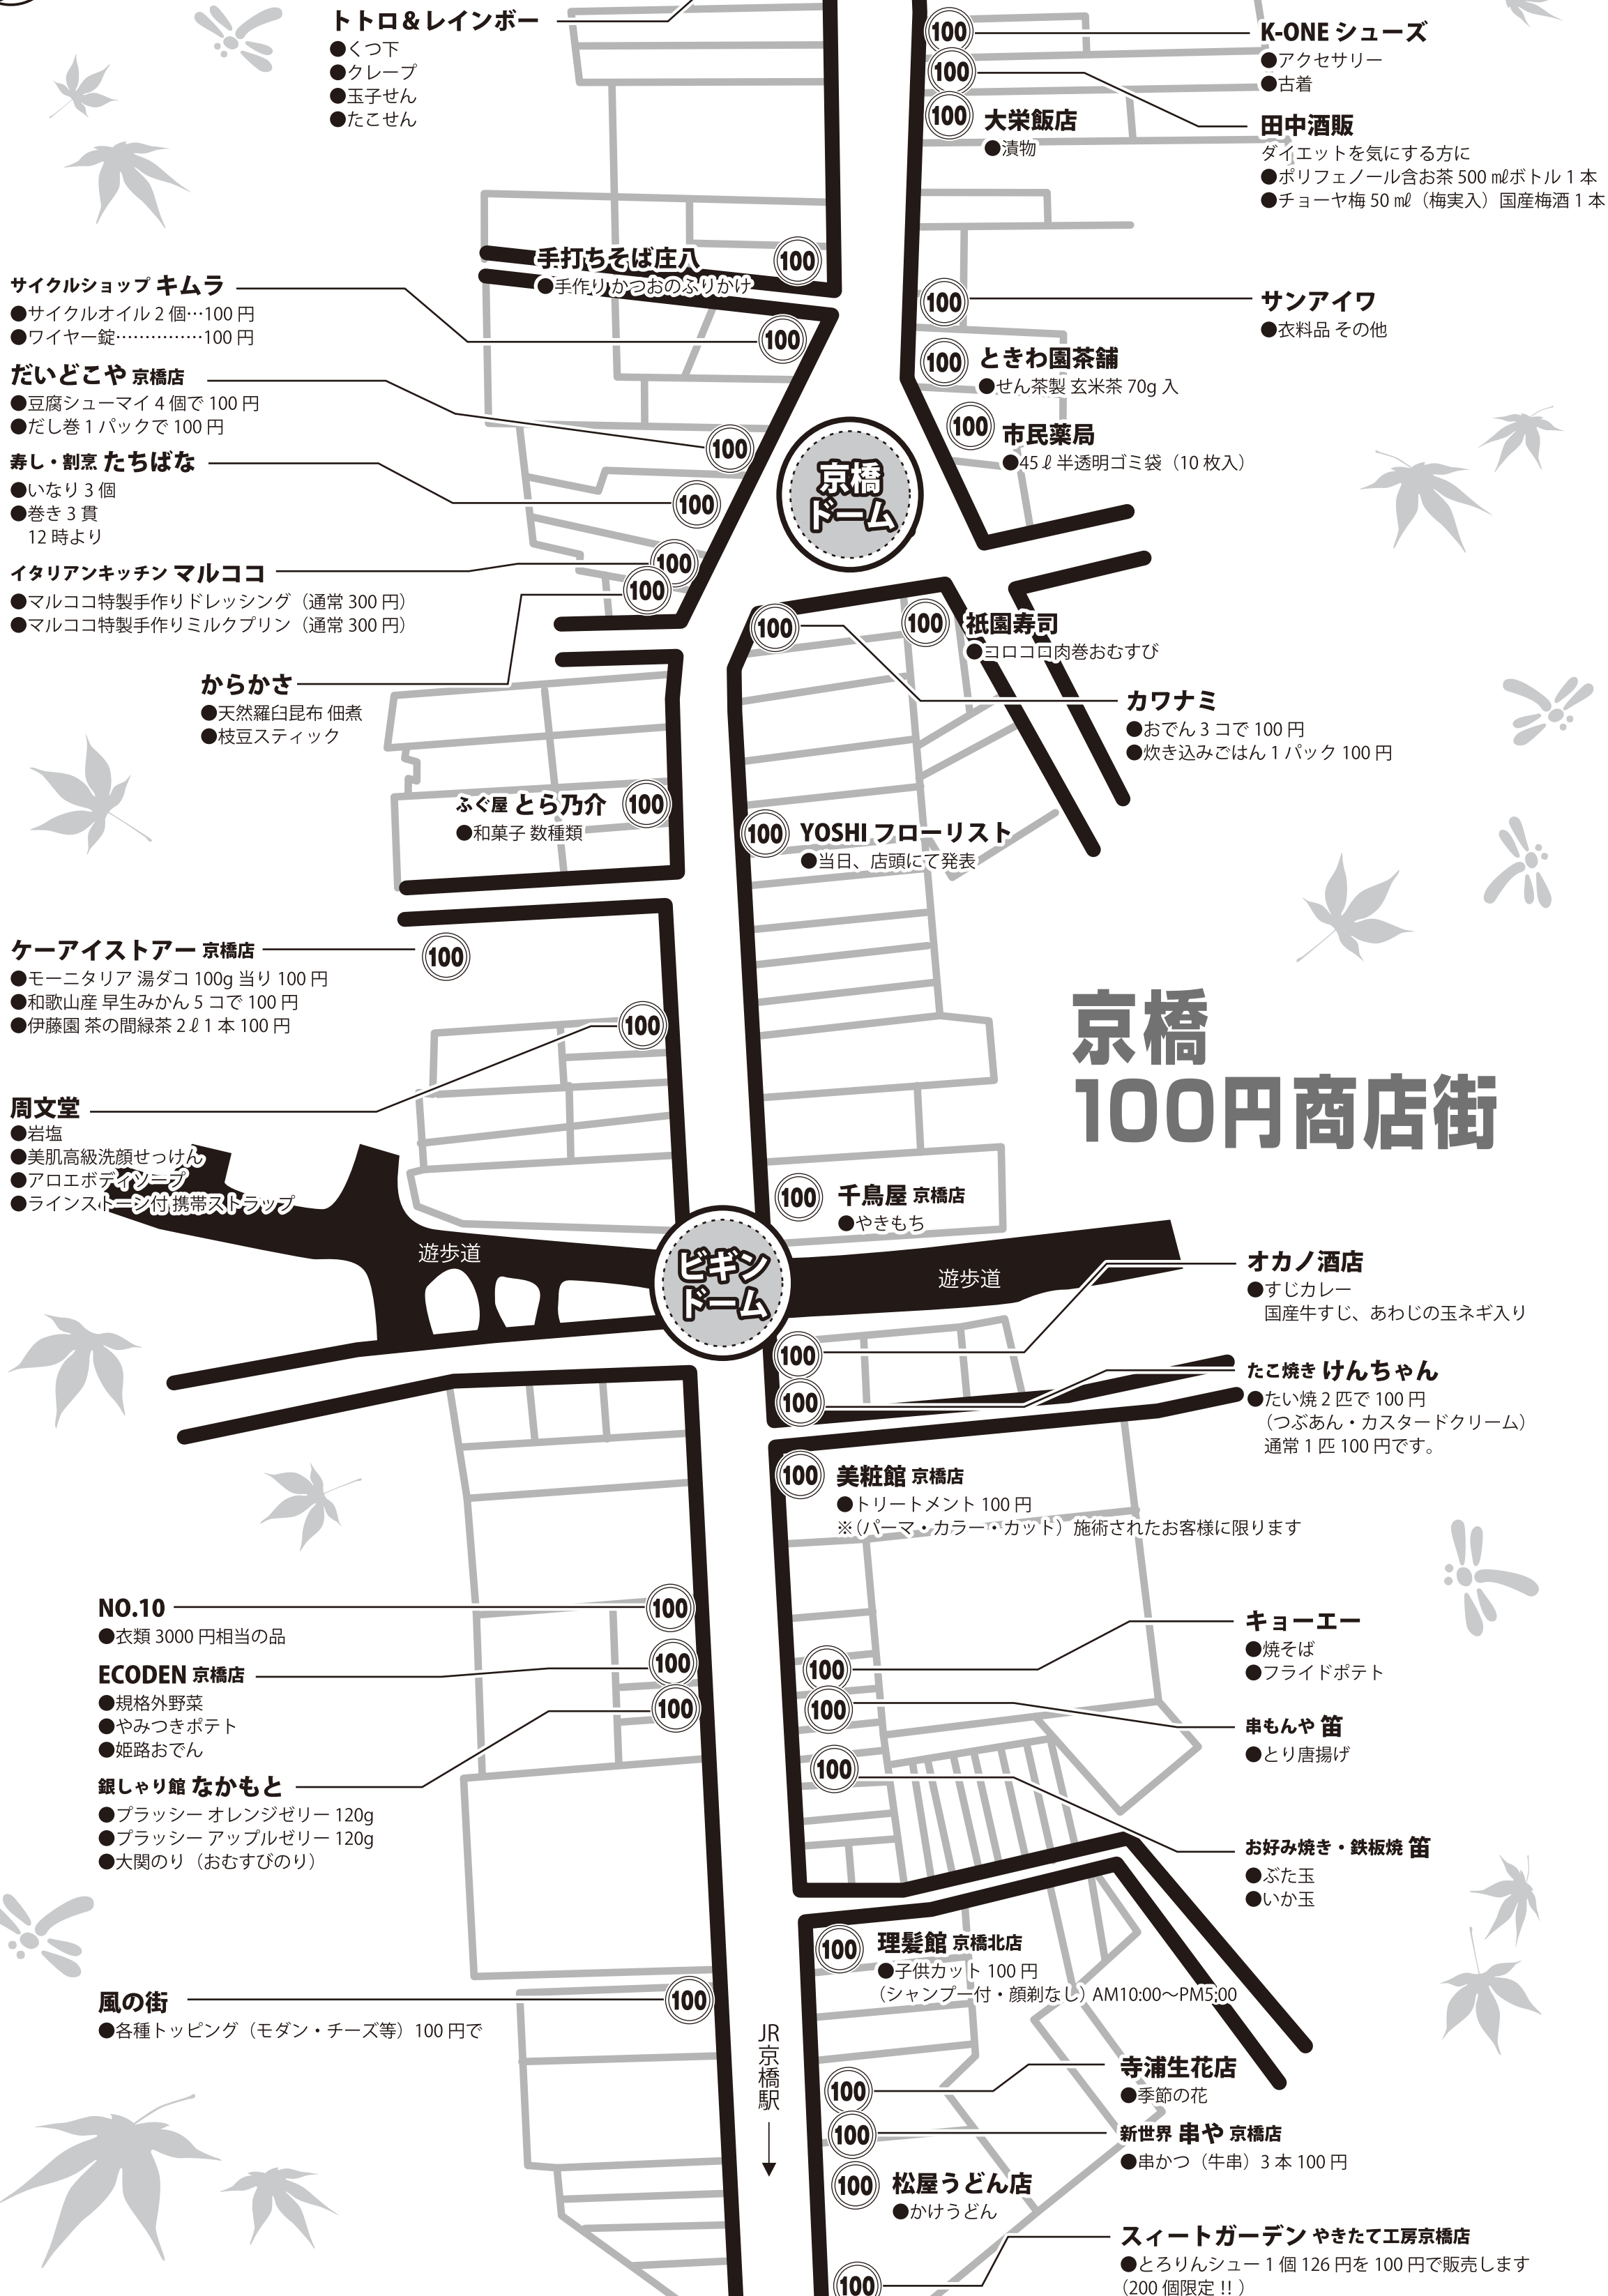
トトロ＆レインボー
●くつ下
●クレープ
●玉子せん
●たこせん

100 K-ONE シューズ
●アクセサリー
●古着

100 田中酒販
ダイエットを気にする方に
●ポリフェノール含お茶 500 mlボトル 1 本
●チョーヤ梅 50 ml（梅実入）国産梅酒 1 本

100 大栄飯店
●漬物

手打ちそば庄八 100
●手作りかつおのふりかけ

サイクルショップ キムラ 100
●サイクルオイル 2 個…100 円
●ワイヤー錠……………100 円

100 サンアイワ
●衣料品 その他

100 ときわ園茶舗
●せん茶製 玄米茶 70g 入

だいどこや 京橋店 100
●豆腐シューマイ 4 個で 100 円
●だし巻 1 パックで 100 円

100 市民薬局
●45 ℓ 半透明ゴミ袋（10 枚入）

京橋ドーム

寿し・割烹 たちばな 100
●いなり 3 個
●巻き 3 貫
12 時より

イタリアンキッチン マルココ 100
●マルココ特製手作りドレッシング（通常 300 円）
●マルココ特製手作りミルクプリン（通常 300 円）

100

100 祇園寿司
●コロコロ肉巻おむすび

100 カワナミ
●おでん 3 コで 100 円
●炊き込みごはん 1 パック 100 円

からかさ
●天然羅臼昆布 佃煮
●枝豆スティック

ふぐ屋 とら乃介 100
●和菓子 数種類

100 YOSHI フローリスト
●当日、店頭にて発表

ケーアイストアー 京橋店 100
●モーニタリア 湯ダコ 100g 当り 100 円
●和歌山産 早生みかん 5 コで 100 円
●伊藤園 茶の間緑茶 2 ℓ 1 本 100 円

京橋
100円商店街

周文堂 100
●岩塩
●美肌高級洗顔せっけん
●アロエボディソープ
●ラインストーン付携帯ストラップ

100 千鳥屋 京橋店
●やきもち

遊歩道
ビギンドーム
遊歩道

100 オカノ酒店
●すじカレー
国産牛すじ、あわじの玉ネギ入り

100 たこ焼き けんちゃん
●たい焼 2 匹で 100 円
（つぶあん・カスタードクリーム）
通常 1 匹 100 円です。

100 美粧館 京橋店
●トリートメント 100 円
※（パーマ・カラー・カット）施術されたお客様に限ります

NO.10 100
●衣類 3000 円相当の品

ECODEN 京橋店 100
●規格外野菜
●やみつきポテト
●姫路おでん

銀しゃり館 なかもと 100
●ブラッシー オレンジゼリー 120g
●ブラッシー アップルゼリー 120g
●大関のり（おむすびのり）

100 キョーエー
●焼そば
●フライドポテト

100 串もんや 笛
●とり唐揚げ

100 お好み焼き・鉄板焼 笛
●ぶた玉
●いか玉

100 理髪館 京橋北店
●子供カット 100 円
（シャンプー付・顔剃なし）AM10:00〜PM5:00

風の街 100
●各種トッピング（モダン・チーズ等）100 円で

JR京橋駅

100 寺浦生花店
●季節の花

100 新世界 串や 京橋店
●串かつ（牛串）3 本 100 円

100 松屋うどん店
●かけうどん

100 スィートガーデン やきたて工房京橋店
●とろりんシュー 1 個 126 円を 100 円で販売します
（200 個限定 !! ）